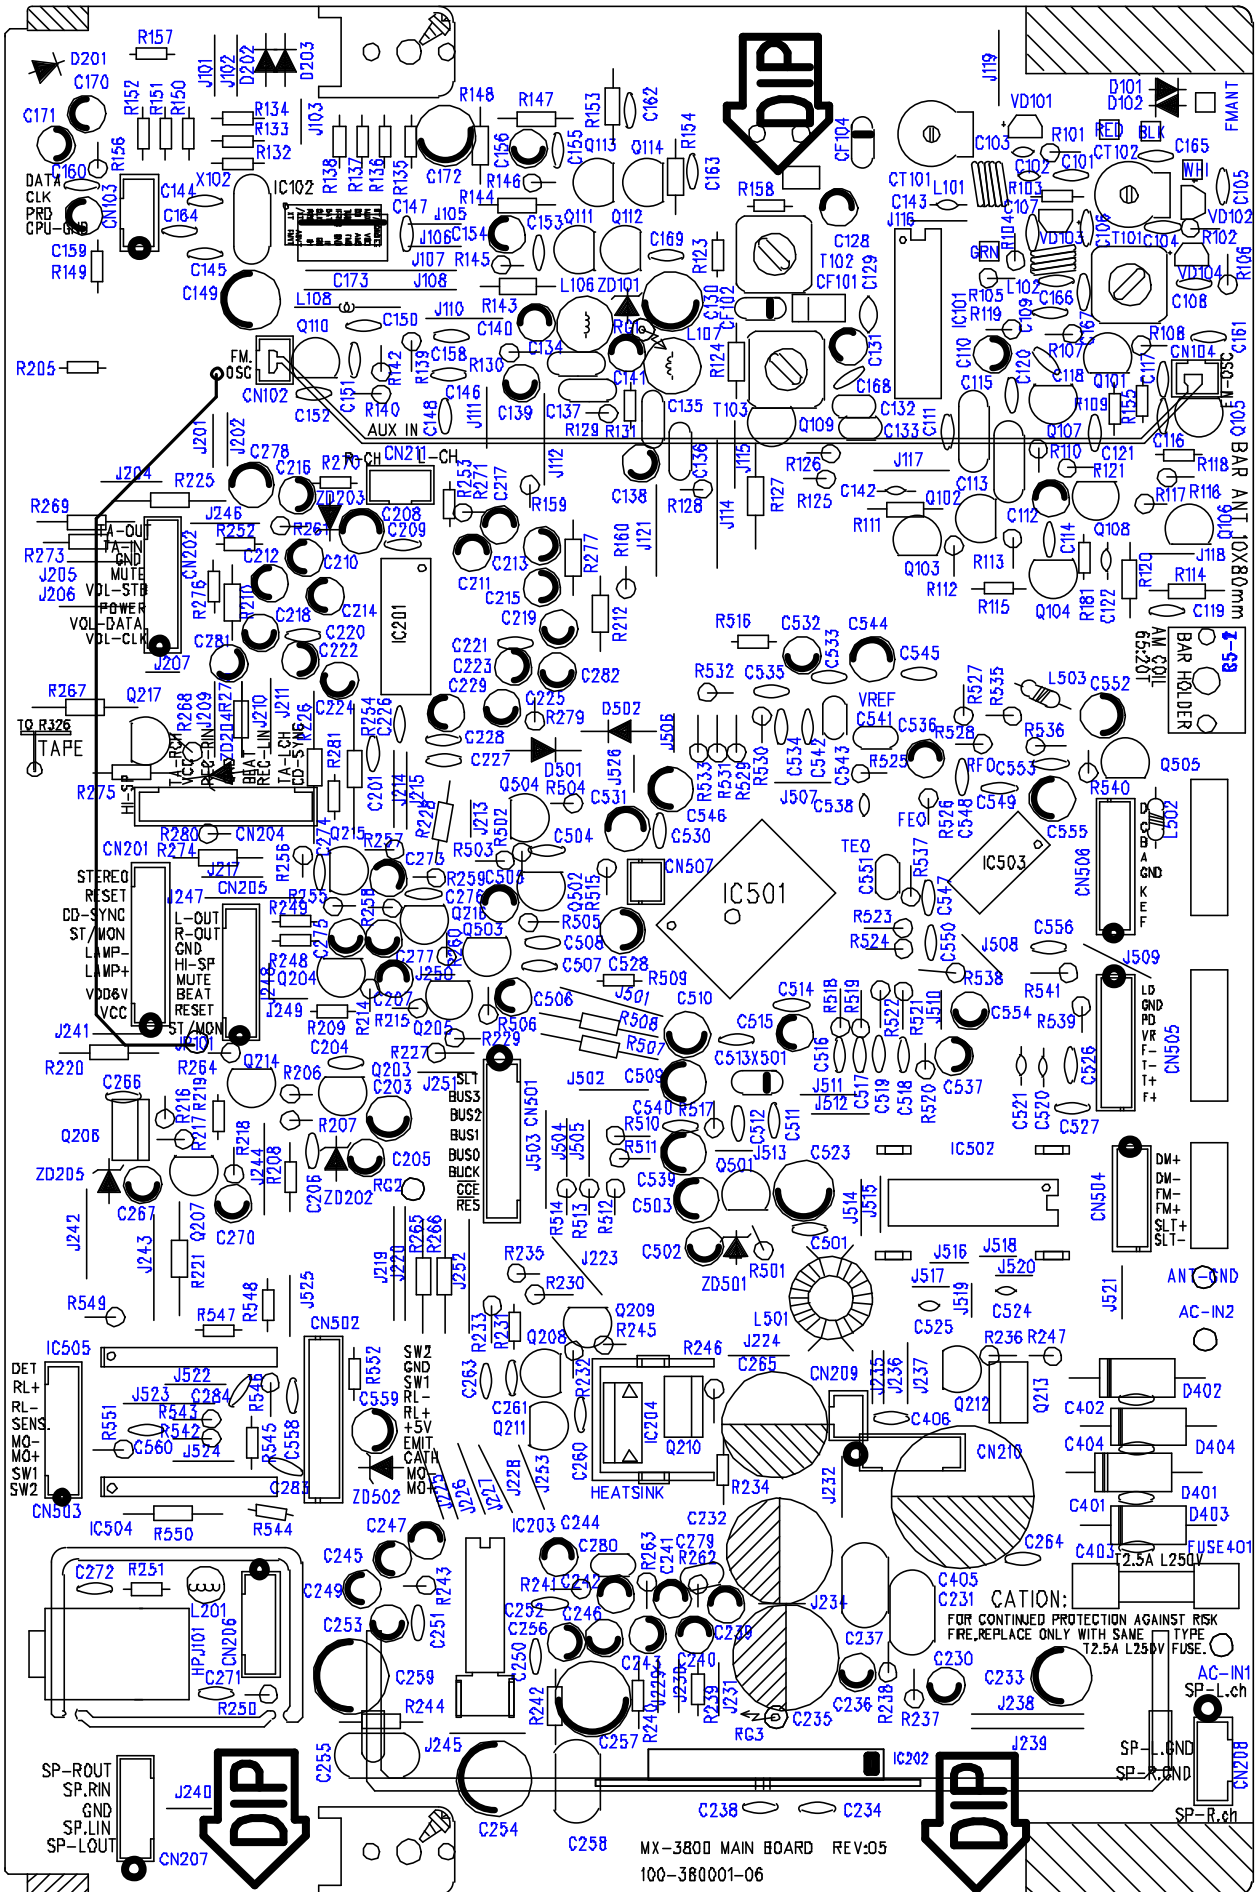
D201
C170
C171
C160
R157
R152 R151 R150
J101 J102
D202 D203
R134
R133
R132
J103
R156
DATA
CLK
PRD
CPU-GND
CN103
C159
R149
C144
X102
C164
C145
C149
IC102
R138 R137 R136 R135
C147
J105
J106
C154
J107 R145
C173
J108
L108
R148
C172
R147
R146
R144
C156
C155
R153
Q113
C162
Q114
R154
C163
C153
Q111
Q112
C169
R123
DIP
J119
D101
D102
FMANT
VD101
C103
R101
RED BLK
C165
C102 C101 CT102
WHI
C105
CF104
R158
C128
T102
CF101
C129
CT101
L101
C143
J116
R103
R104
C107
VD103
C106
CT101
C104
R102
VD102
R106
GRN
VD104
C108
R105
L102
C166
R119
C109
C167
IC101
L106 ZD101
R143
J110
C140
C130
CF102
C124
L103
Q110
C150
R108
CN104
C161
C110
C120
R107
C115
C118
Q101
C117
M-OSC
C105
R205
FM.OSC
CN102
C152
C151
R142
R140
R139
C158
C134
R130
C146
C148
C139
C137
R129 R131
C141
C135
T103
R124
Q109
C168
C132
C133
C111
R109
Q107
R152
C116
BAR ANT 10X80mm
AUX IN
J111
J201
J202
C278
C216
R270
L-CH
CN211
R-CH
R253
R271
C217
J112
C138
C136
J115
R126
J117
R110
C121
R118
R121
R117 R116
J204
R225
R269
ZD203
C208
C209
R159
R128
J114
R127
R125
C142
Q102
C113
C112
C106
C114
Q108
TA-OUT
TA-IN
GND
MUTE
VOL-STB
POWER
VOL-DATA
VOL-CLK
R273
J205
J206
CN202
J246
R252
R267
C210
C212
R276
R210
C213
C211
C215
R277
R160
J121
R111
Q103
R112
R113
R115
Q104
R181
C122
R120
J118
R114
C119
C218
C214
C219
R212
C220
C222
C281
J207
IC201
C221
C223
C282
C229
R516
C532
C544
C533
C545
R532 C535
AM COIL 65:20T
BAR HOLDER
B5-2
R267
Q217
TO R326
TAPE
R268 R209 R274 R272 R210 R211
J209 J210
J211
TA-RCH VCC REC-RIN ZD214 REG-LIN BEAT TA-LCH CD-SYNC
C224
R281
R254
C226
C228
C225
R279
D502
J506
C227
VREF C541
C536
R528
R527
R535
L503
C552
R536
R275
HI-SP
C201
J214
J215
D501
R504
Q504
J526
C531
R533 R531 R529 R530
C534 C542 C543
R525
RFO
C553
Q505
R540
R226
R280
CN204
R274
C215
R257
C274
R256
CN201
STEREO
RESET
CD-SYNC
ST/MON
LAMP-
LAMP+
VDD6V
VCC
J217
J247
CN205
R255
L-OUT
R-OUT
GND
HI-SP
MUTE
BEAT
RESET
ST/MON
J213
R502
C273
R503
C504
C546
C530
J507
C538
FEO
R526
C548
C549
C555
L502
D C B A GND K E F
CN506
R259
C505
C276
Q502
R515
Q216
CN507
IC501
TEO
C551
R537
C547
IC503
R249
C275
R258
Q503
R505
C508
R523
R524
C550
J508
C556
R260
C277
J250
C507
C528
R509
R248
Q204
R538
J509
J249
R214
C207
C506
J501
C510
C514
R518
R519
R522
R521
J510
R541
LD
GND
PD
VR
F-
T-
T+
F+
CN505
J241
R209
R215
Q205
R506
R508
C554
R539
JP101
R227
R229
R507
C515
C513X501
C516
R220
R264
C204
Q214
R206
Q203
C203
J251
SLT
BUS3
BUS2
BUS1
BUS0
BUCK
CCE
RES
J502
C509
J511
C517
C519
C518
R520
C537
C521
C520
C526
C527
C266
R216
R217 R219
Q206
R207
R218
R244
R208
R207
C205
J503
CN501
J504
J505
C540
R517
R510
R511
C512
C511
J512
J513
C523
IC502
DM+
DM-
FM-
FM+
SLT+
SLT-
ZD205
C267
Q207
R221
C270
ZD202
C206
RC2
R514
R513
R512
C539
C503
Q501
C502
C501
ZD501
R501
J514
J515
CN504
J242
J243
J219
J220
R265
R266
J252
R235
R230
J223
J516
J518
J517
J520
J519
J521
ANT-GND
R549
R547
R548
J525
Q209
R245
C524
C525
AC-IN2
IC505
CN502
R552
C559
SW2 GND SW1 RL- RL+ +5V EMIT CATH MO MO+
R233
R231
Q208
L501
J224
R236 R247
R246
C265
CN209
J235
J236
J237
Q212
Q213
DET RL+ RL- SENS MO- MO+ SW1 SW2
J522
J523
C284
R543
R542
R546
R545
C558
R551
C560
J524
C263
R232
C261
Q211
IC204
Q210
C406
D402
C402
C404
D404
CN210
C283
ZD502
J225
J226
J227
J228
J253
C260
HEATSINK
R234
J232
C401
D401
D403
CN503
IC504
R550
R544
C247
IC203
C244
C232
C264
C403
2.5A L250V
FUSE401
C245
C280
R263
C241
C279
R262
C272
R251
L201
HPJ101
CN206
C271
R250
C249
C253
R243
C251
R241 C242
C252
C246
C256
C239
J234
C405
C231
CATION:
FOR CONTINUED PROTECTION AGAINST RISK FIRE,REPLACE ONLY WITH SAME TYPE T2.5A L250V FUSE.
C237
C259
R244
C250
R242
C243
C240
C229
J229
J230
J231
R239
R240
C236
C235
R238
R237
RG3
C230
C233
J238
AC-IN1
SP-L.ch
C255
J245
C257
DIP
IC202
J239
SP-L.GND
SP-R.GND
CN208
SP-ROUT
SP.RIN
GND
SP.LIN
SP-LOUT
J240
CN207
C254
C258
C238
C234
MX-3800 MAIN BOARD REV:05
100-380001-06
DIP
SP-R.ch